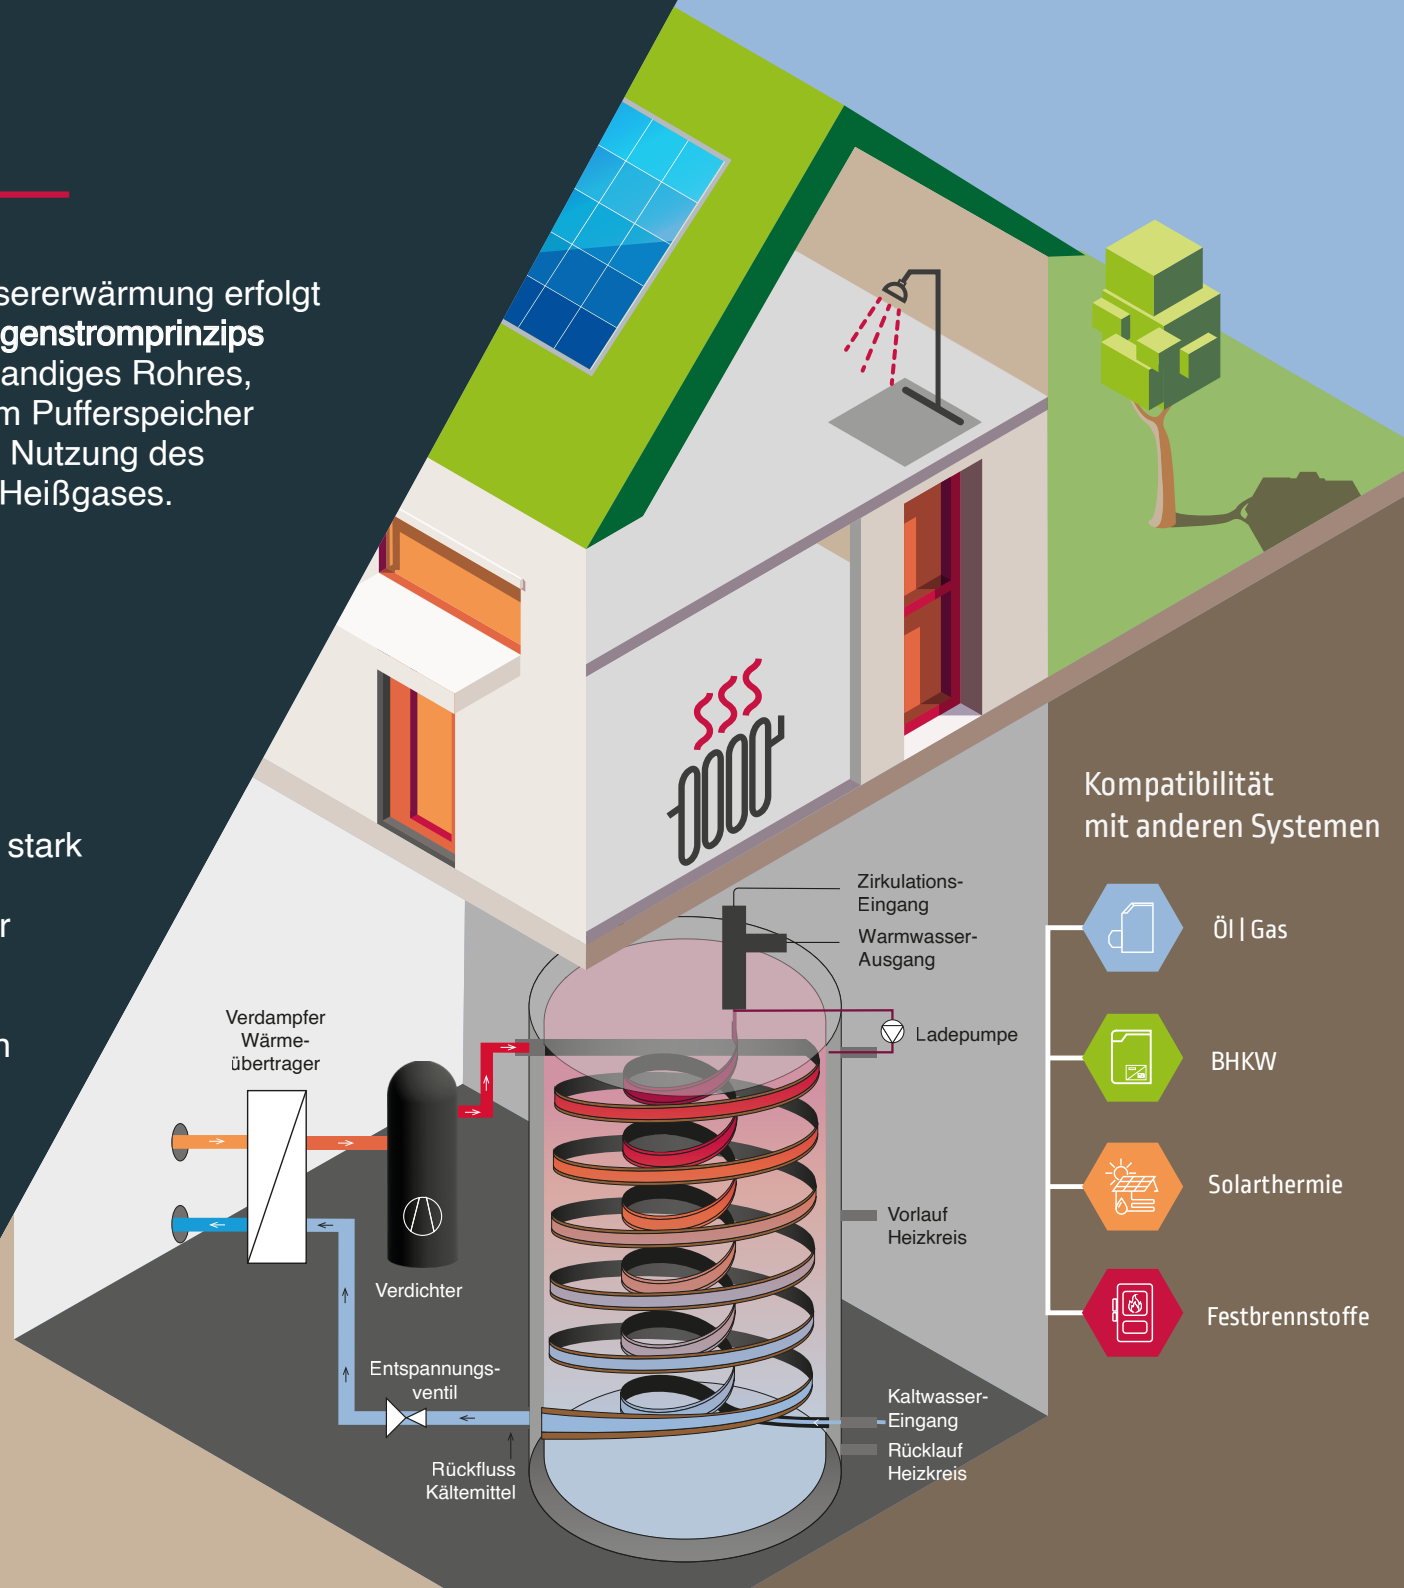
sererwärmung erfolgt
genstromprinzips
andiges Rohres,
m Pufferspeicher
Nutzung des
Heißgases.

stark

r

n

Kompatibilität
mit anderen Systemen

Öl | Gas

BHKW

Solarthermie

Festbrennstoffe

Zirkulations-
Eingang

Warmwasser-
Ausgang

Ladepumpe

Verdampfer
Wärme-
übertrager

Verdichter

Vorlauf
Heizkreis

Entspannungs-
ventil

Kaltwasser-
Eingang

Rücklauf
Heizkreis

Rückfluss
Kältemittel